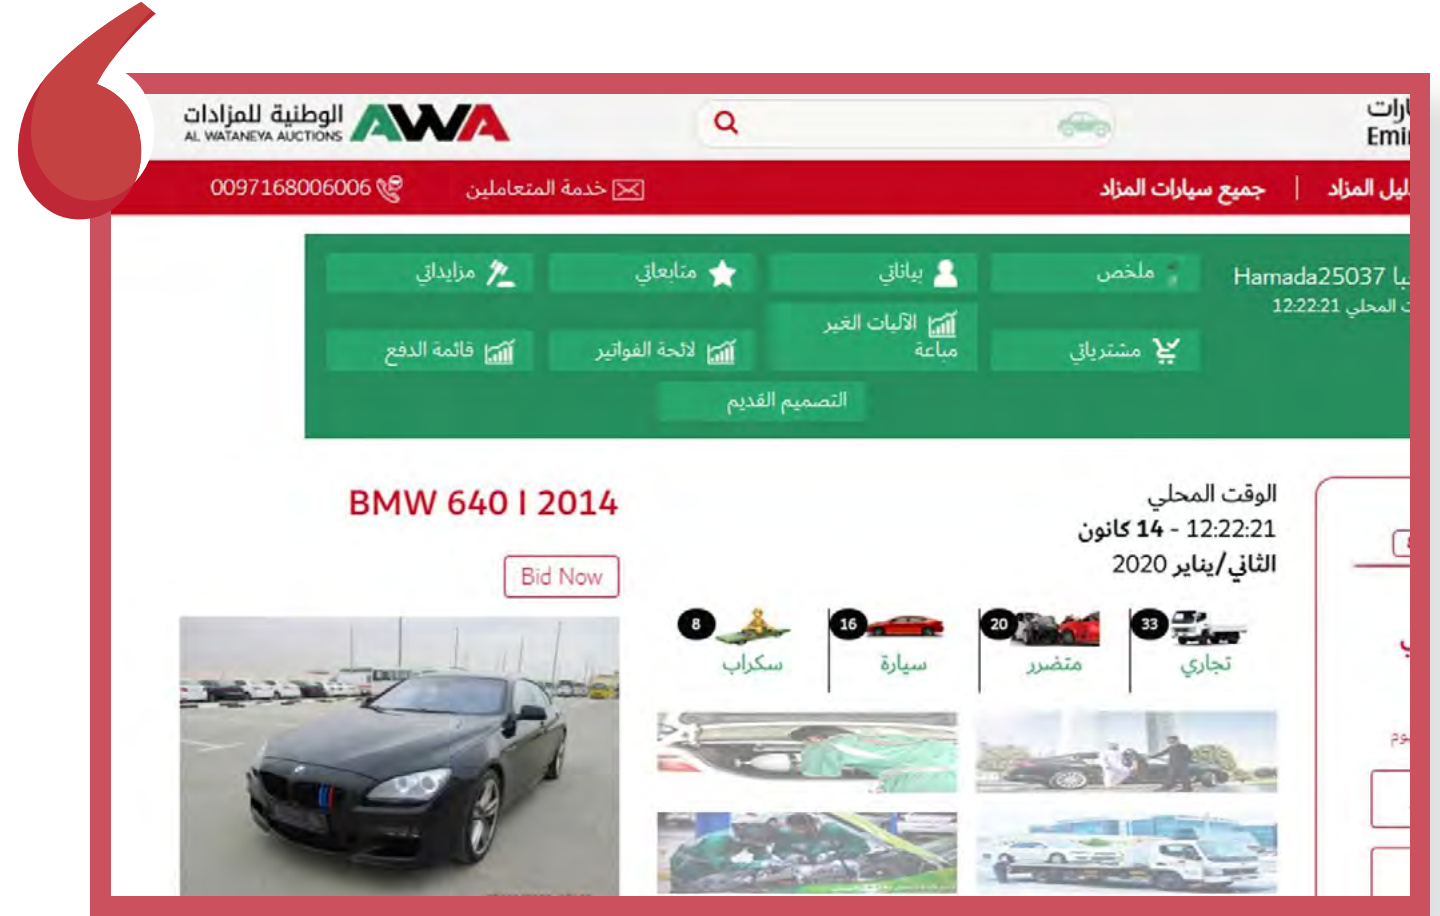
الوطنية للمزادات
AL WATANEYA AUCTIONS
AWA

ارات
Emi

0097168006006
خدمة المتعاملين
جميع سيارات المزاد
ليل المزاد

مزايداتي
متابعاتي
بياناتي
ملخص
Hamada25037 ليا
12:22:21 المحلي ت
الآليات الغير مباعة
قائمة الدفع
لائحة الفواتير
مشترياتي
التصميم القديم

BMW 640 I 2014
Bid Now

الوقت المحلي
12:22:21 - 14 كانون الثاني/يناير 2020

8
سكراب
16
سيارة
20
متضرر
33
تجاري

يوم